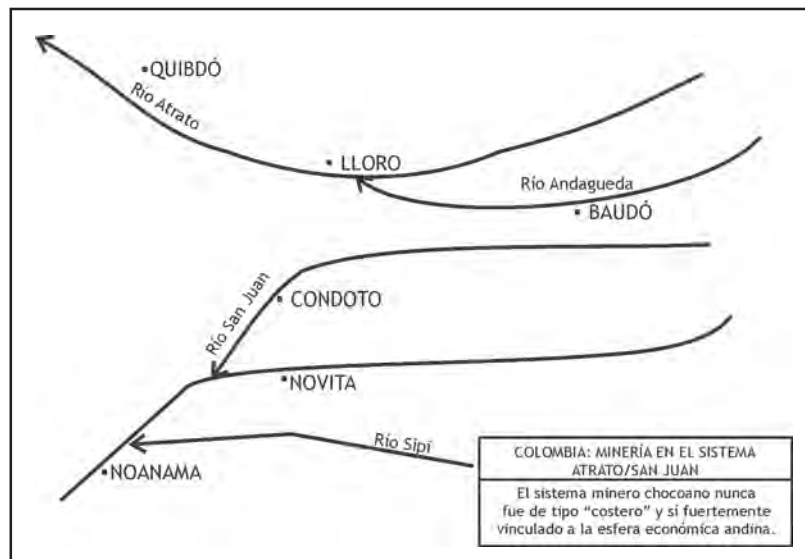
QUIBDÓ

Río Atrato

LLORO

Río Andagueda

BAUDÓ

Río San Juan

CONDOTO

NOVITA

Río Sipí

NOANAMA

| COLOMBIA: MINERÍA EN EL SISTEMA ATRATO/SAN JUAN |
|---|
| El sistema minero chocoano nunca fue de tipo "costero" y si fuertemente vinculado a la esfera económica andina. |